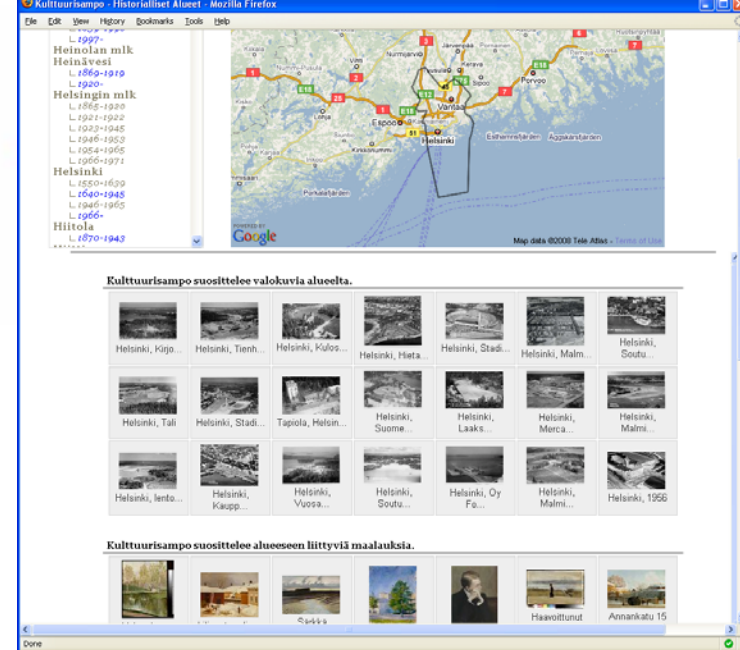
Kulttuurisampo - Historialliset Alueet - Mozilla Firefox

File Edit View History Bookmarks Tools Help

1997-
Heinolan mlk
Heinävesi
1869-1919
1920-
Helsingin mlk
1865-1920
1921-1922
1923-1945
1946-1953
1954-1965
1966-1971
Helsinki
1550-1639
1640-1945
1946-1965
1966-
Hiitola
1870-1943

Nurmijärvi
Järvenpää
Vihti
Kerava
Sipoo
Porvoo
Vantaa
Espoo
Lohja
Helsinki
Kirkkonummi
Porkkalanniemi
Eitlaentinlahden
Äggskärsfjärden
E18
E12
E18
1
3
4
6
7
25
51
Google
Map data ©2008 Tele Atlas - Terms of Use

Kulttuurisampo suosittelee valokuvia alueelta.

Helsinki, Kirjo...
Helsinki, Tienh...
Helsinki, Kulos...
Helsinki, Hieta...
Helsinki, Stadi...
Helsinki, Malm...
Helsinki, Soutu...
Helsinki, Tali
Helsinki, Stadi...
Tapiola, Helsin...
Helsinki, Suome...
Helsinki, Laaks...
Helsinki, Merca...
Helsinki, Malmi...
Helsinki, lento...
Helsinki, Kaupp...
Helsinki, Vuosa...
Helsinki, Soutu...
Helsinki, Oy Fo...
Helsinki, Malmi...
Helsinki, 1956

Kulttuurisampo suosittelee alueeseen liittyviä maalauksia.

Särkkä
Haavoittunut
Annankatu 15

Done